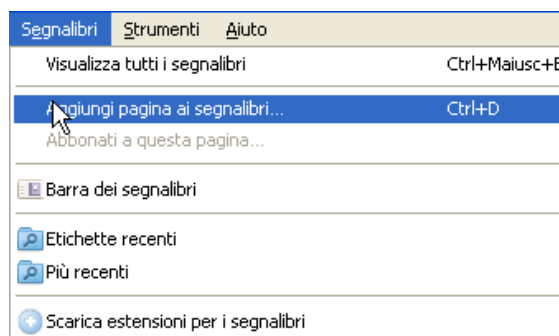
Segnalibri Strumenti Aiuto

Visualizza tutti i segnalibri Ctrl+Maiusc+B

Aggiungi pagina ai segnalibri... Ctrl+D

Abbonati a questa pagina...

Barra dei segnalibri

Etichette recenti

Più recenti

Scarica estensioni per i segnalibri